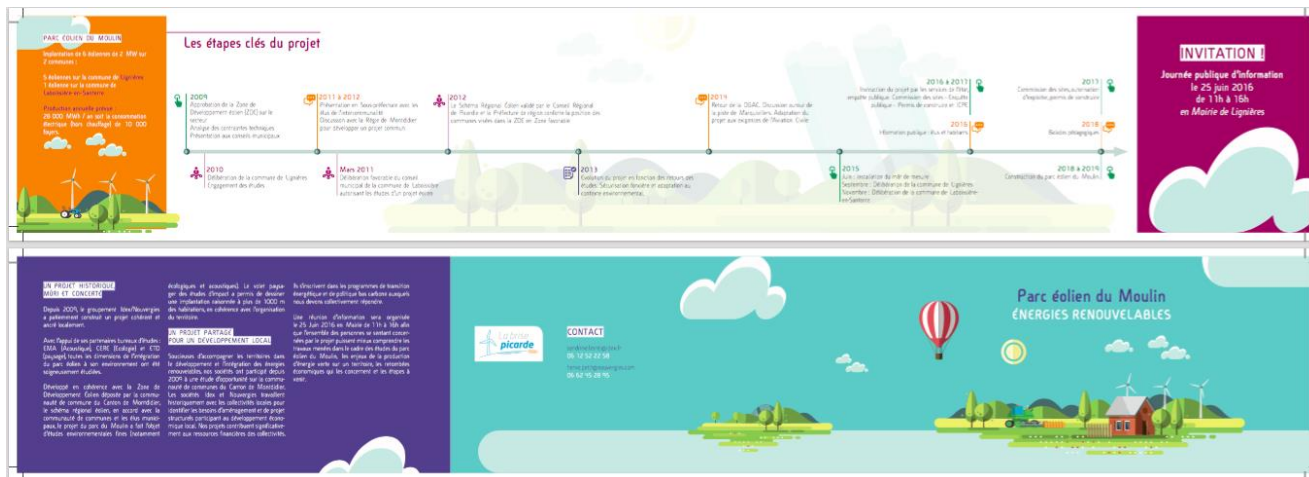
PARC ÉOLIEN DU MOULIN

Implantation de 6 éoliennes de 2 MW sur 2 communes :

5 éoliennes sur la commune de Lignières
1 éolienne sur la commune de Laboissière-en-Santerre

Production annuelle prévue :
28 000 MWh / an soit la consommation électrique (hors chauffage) de 10 000 foyers.

Les étapes clés du projet

2009
Approbation de la Zone de Développement éolien (ZDE) sur le secteur.
Analyse des contraintes techniques
Présentation aux conseils municipaux

2010
Délibération de la commune de Lignières
Engagement des études

2011 à 2012
Présentation en Sous-préfecture avec les élus de l'intercommunalité
Discussion avec la Régie de Montdidier pour développer un projet commun

Mars 2011
Délibération favorable du conseil municipal de la commune de Laboissière autorisant les études d'un projet éolien

2012
Le Schéma Régional Éolien validé par le Conseil Régional de Picardie et la Préfecture de région confirme la position des communes visées dans la ZDE en Zone favorable

2013
Évolution du projet en fonction des retours des études. Sécurisation foncière et adaptation au contexte environnemental.

2014
Retour de la DGAC. Discussion autour de la piste de Marquivillers. Adaptation du projet aux exigences de l'Aviation Civile

2015
Juin : Installation du mât de mesure
Septembre : Délibération de la commune de Lignières
Novembre : Délibération de la commune de Laboissière-en-Santerre

2016 à 2017
Instruction du projet par les services de l'État : enquête publique, Commission des sites - Enquête publique - Permis de construire et ICPE

2016
Information publique : élus et habitants

2017
Commission des sites, autorisation d'exploiter, permis de construire

2018
Balades pédagogiques

2018 à 2019
Construction du parc éolien du Moulin

INVITATION !
Journée publique d'information le 25 juin 2016 de 11h à 16h en Mairie de Lignières

UN PROJET HISTORIQUE MÛRI ET CONCERTÉ

Depuis 2009, le groupement Iléo/Nouvergies a patiemment construit un projet cohérent et ancré localement.

Avec l'appui de ses partenaires bureaux d'études : EMA (Acoustique), CERE (Écologie) et ETD (paysage), toutes les dimensions de l'intégration du parc éolien à son environnement ont été soigneusement étudiées.

Développé en cohérence avec la Zone de Développement Éolien déposée par la communauté de commune du Canton de Montdidier, le schéma régional éolien, en accord avec la communauté de communes et les élus municipaux, le projet du parc du Moulin a fait l'objet d'études environnementales fines (notamment écologiques et acoustiques). Le volet paysager des études d'impact a permis de dessiner une implantation éloignée à plus de 1000 m des habitations, en cohérence avec l'organisation du territoire.

UN PROJET PARTAGÉ POUR UN DÉVELOPPEMENT LOCAL

Soucieuses d'accompagner les territoires dans le développement et l'intégration des énergies renouvelables, nos sociétés ont participé depuis 2009 à une étude d'opportunité sur la communauté de communes du Canton de Montdidier. Les sociétés Iléo et Nouvergies travaillent historiquement avec les collectivités locales pour identifier les besoins d'aménagement et de projet structurants participant au développement économique local. Nos projets contribuent significativement aux ressources financières des collectivités. Ils s'inscrivent dans les programmes de transition énergétique et de politique bas carbone auxquels nous devons collectivement répondre.

Une réunion d'information sera organisée le 25 Juin 2016 en Mairie de 11h à 16h afin que l'ensemble des personnes se sentant concernées par le projet puissent mieux comprendre les travaux menés dans le cadre des études du parc éolien du Moulin, les enjeux de la production d'énergie verte sur un territoire, les retombées économiques qui les concernent et les étapes à venir.

La brise picarde

CONTACT
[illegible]
06 12 52 22 58
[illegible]
06 62 45 29 95

Parc éolien du Moulin
ÉNERGIES RENOUVELABLES